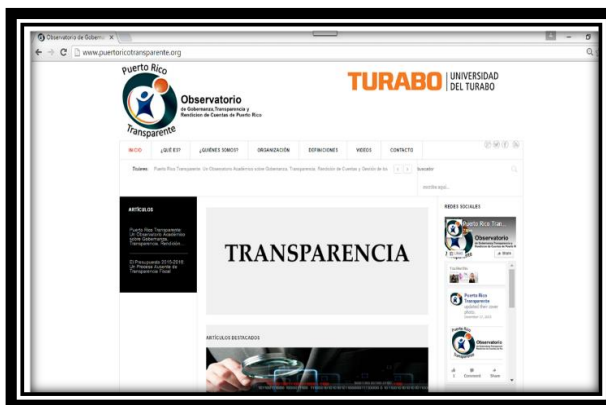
Observatorio de Goberna ×

www.puertoricotransparente.org

Puerto Rico
Observatorio
de Gobernanza,Transparencia y Rendición de Cuentas de Puerto Rico
Transparente

TURABO | UNIVERSIDAD DEL TURABO

INICIO ¿QUÉ ES? ¿QUIÉNES SOMOS? ORGANIZACIÓN DEFINICIONES VIDEOS CONTACTO

Ticker: Puerto Rico Transparente: Un Observatorio Académico sobre Gobernanza, Transparencia, Rendición de Cuentas y Gestión de los

buscador

escriba aquí...

ARTÍCULOS

Puerto Rico Transparente: Un Observatorio Académico sobre Gobernanza, Transparencia, Rendición...

El Presupuesto 2015-2016: Un Pleisteo Ausente de Transparencia Fiscal

TRANSPARENCIA

ARTÍCULOS DESTACADOS

REDES SOCIALES

Puerto Rico Tran...

Observatorio

Like

Puerto Rico Transparente updated their cover photo.

Observatorio

Like Comment Share